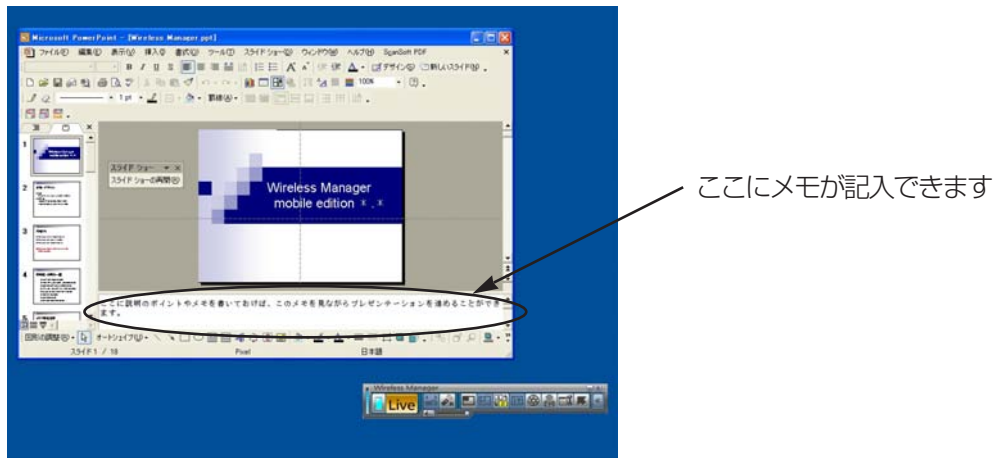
Microsoft PowerPoint - [Wireless Manager.ppt]
ファイル(F) 編集(E) 表示(V) 挿入(I) 書式(O) ツール(T) スライド ショー(D) ウィンドウ(W) ヘルプ(H) SyanSoft PDF
デザイン(S) 新しいスライド(N)
100%
スライド ショー
スライド ショーの再開(R)
Wireless Manager
mobile edition
ここに説明のポイントやメモを書いておけば、このメモを見ながらプレゼンテーションを進めることができます。
図形の調整(R) オートシェイプ(U)
スライド 1 / 18
Pixel
日本語
Wireless Manager
Live

ここにメモが記入できます